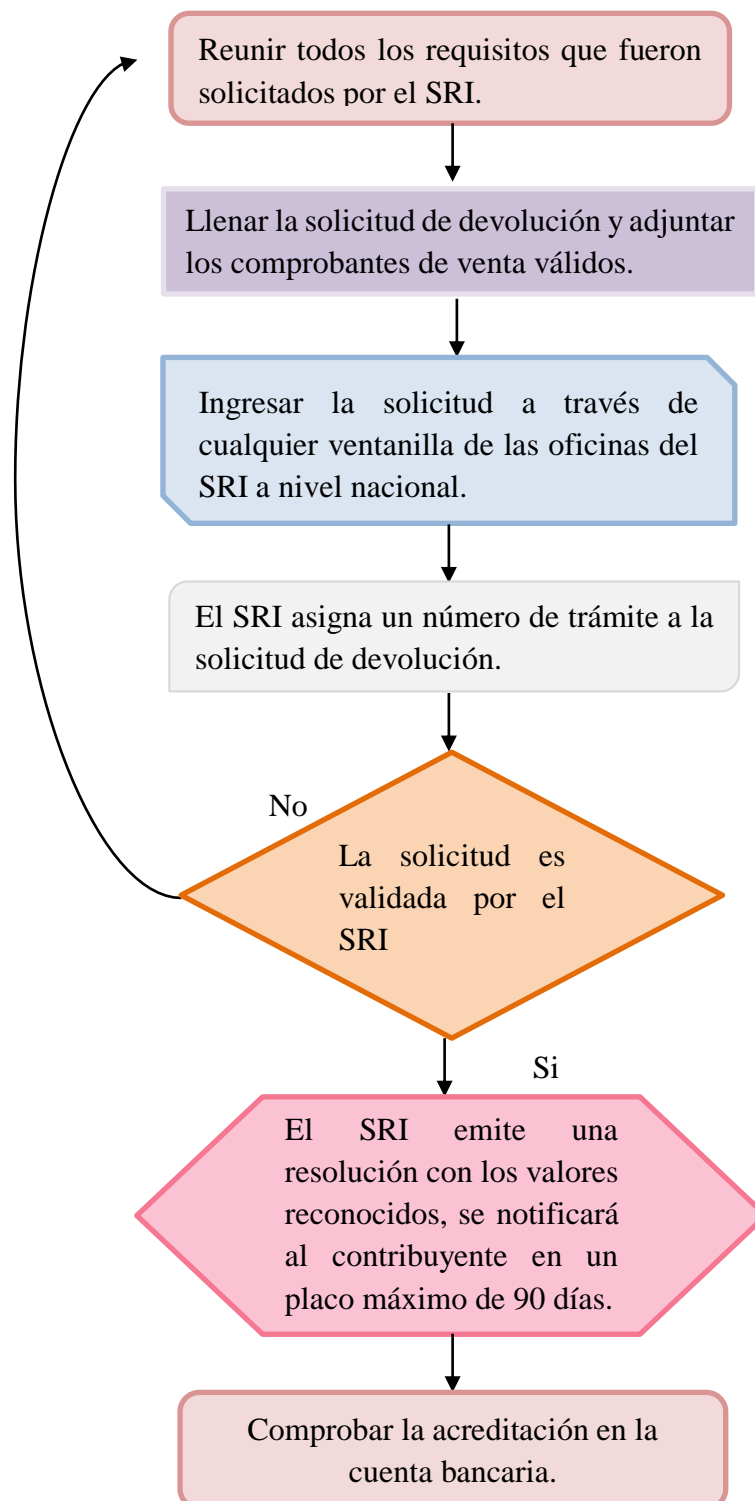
Reunir todos los requisitos que fueron solicitados por el SRI.

Llenar la solicitud de devolución y adjuntar los comprobantes de venta válidos.

Ingresar la solicitud a través de cualquier ventanilla de las oficinas del SRI a nivel nacional.

El SRI asigna un número de trámite a la solicitud de devolución.

No

La solicitud es validada por el SRI

Si

El SRI emite una resolución con los valores reconocidos, se notificará al contribuyente en un placo máximo de 90 días.

Comprobar la acreditación en la cuenta bancaria.